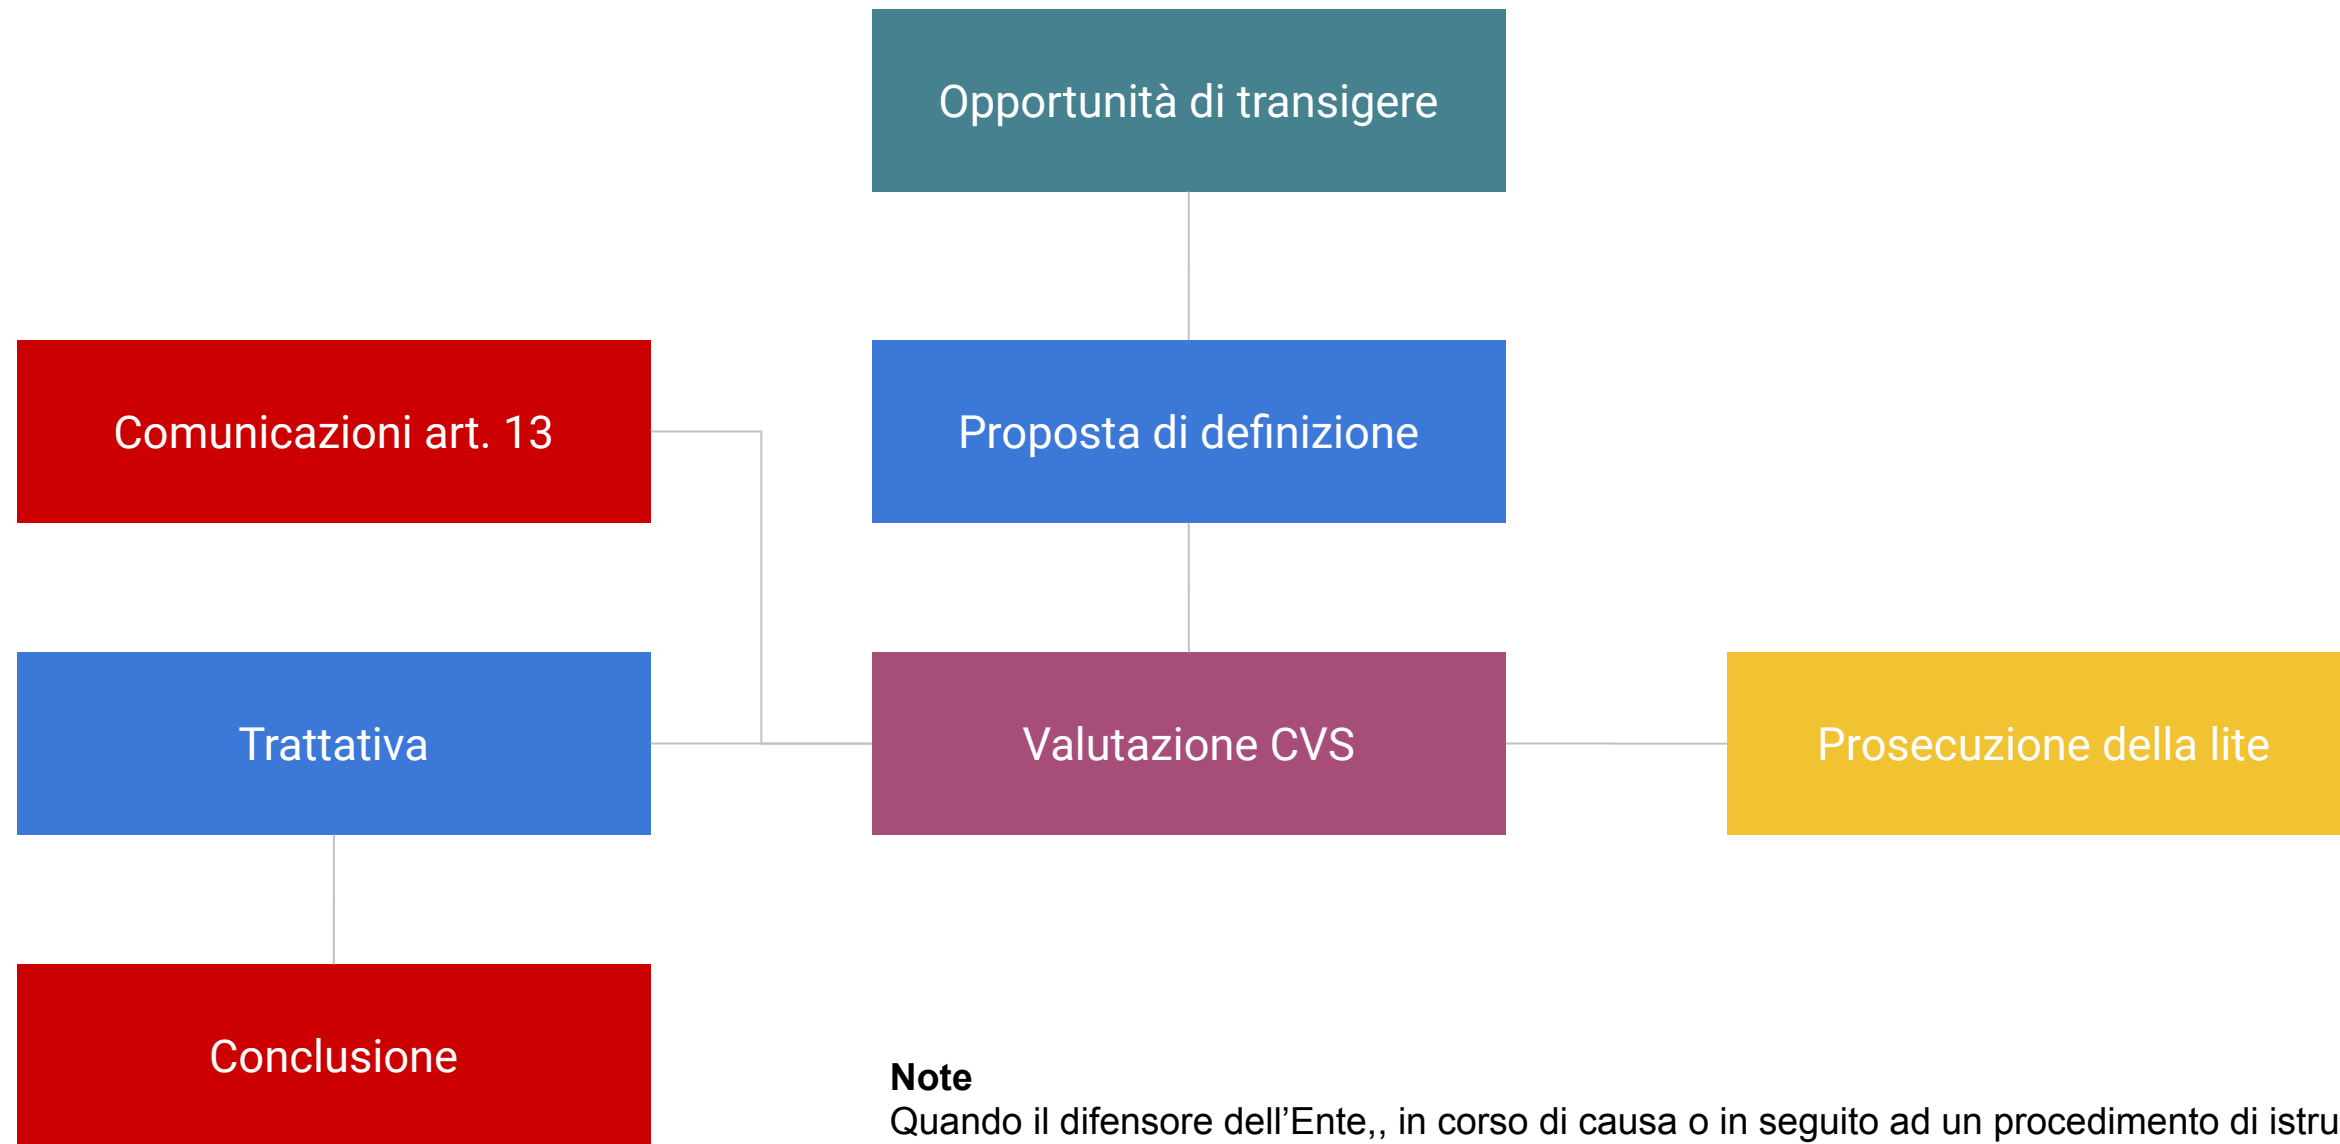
Opportunità di transigere

Comunicazioni art. 13

Proposta di definizione

Trattativa

Valutazione CVS

Prosecuzione della lite

Conclusione

**Note**
Quando il difensore dell'Ente,, in corso di causa o in seguito ad un procedimento di istru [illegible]